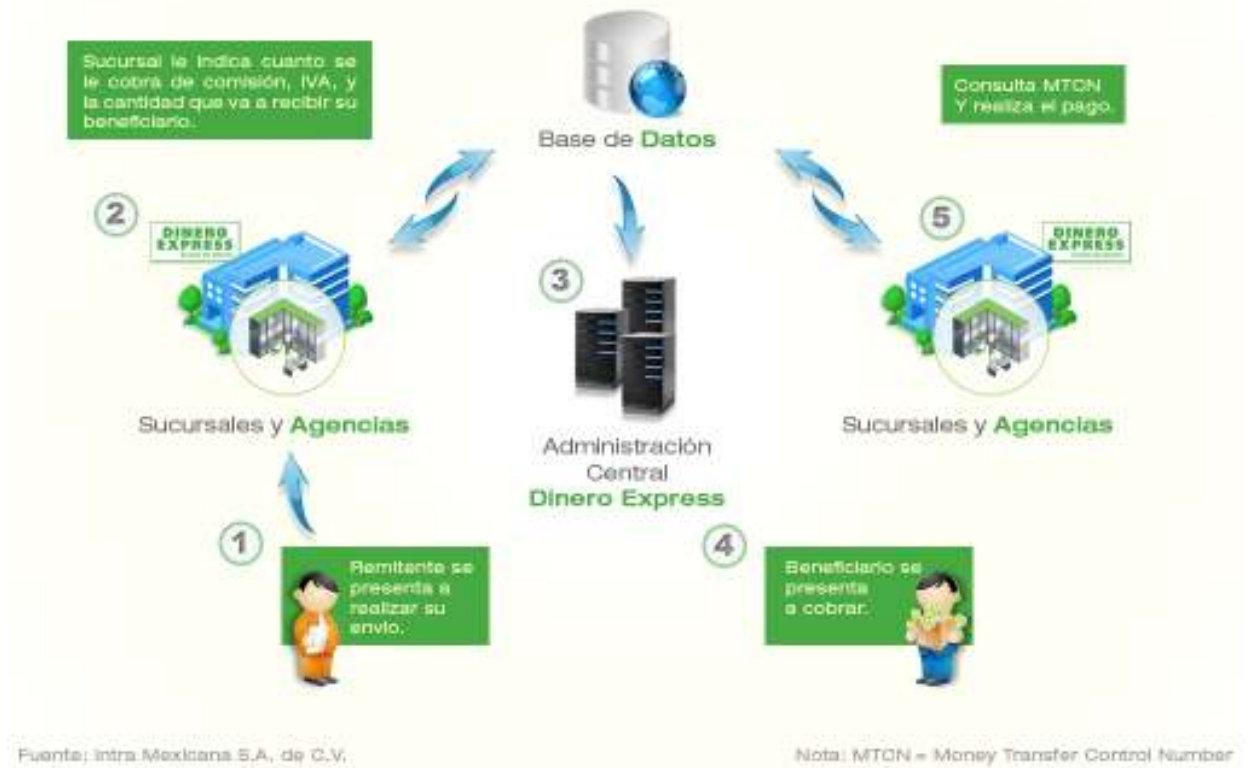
Sucursal le indica cuanto se le cobra de comisión, IVA, y la cantidad que va a recibir su beneficiario.

Base de Datos

Consulta MTCN Y realiza el pago.

2

DINERO EXPRESS

3

5

DINERO EXPRESS

Sucursales y Agencias

Administración Central Dinero Express

Sucursales y Agencias

1

Remitente se presenta a realizar su envio.

4

Beneficiario se presenta a cobrar.

Fuente: Intra Mexicana S.A. de C.V.

Nota: MTCN = Money Transfer Control Number